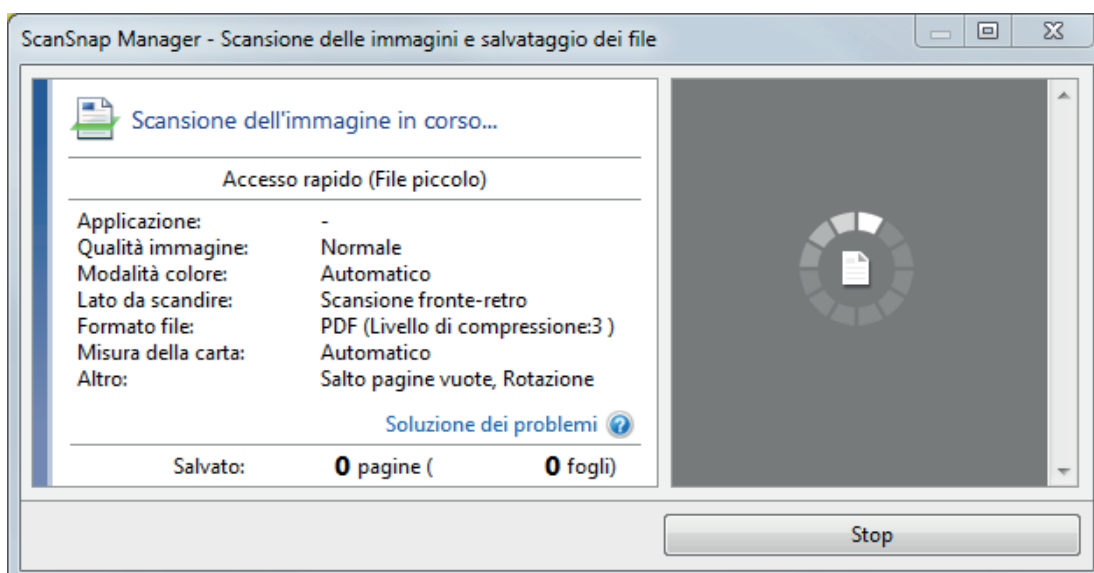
ScanSnap Manager - Scansione delle immagini e salvataggio dei file

Scansione dell'immagine in corso...

Accesso rapido (File piccolo)

| | |
|---|---|
| Applicazione: | - |
| Qualità immagine: | Normale |
| Modalità colore: | Automatico |
| Lato da scandire: | Scansione fronte-retro |
| Formato file: | PDF (Livello di compressione:3 ) |
| Misura della carta: | Automatico |
| Altro: | Salto pagine vuote, Rotazione |

Soluzione dei problemi

Salvato: **0** pagine ( **0** fogli)

Stop